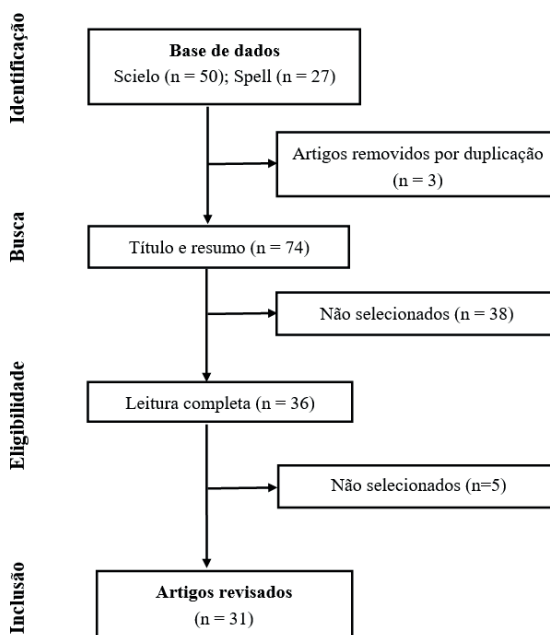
Identificação

Base de dados
Scielo (n = 50); Spell (n = 27)

Artigos removidos por duplicação
(n = 3)

Busca

Título e resumo (n = 74)

Não selecionados (n = 38)

Eligibilidade

Leitura completa (n = 36)

Não selecionados (n=5)

Inclusão

Artigos revisados
(n = 31)